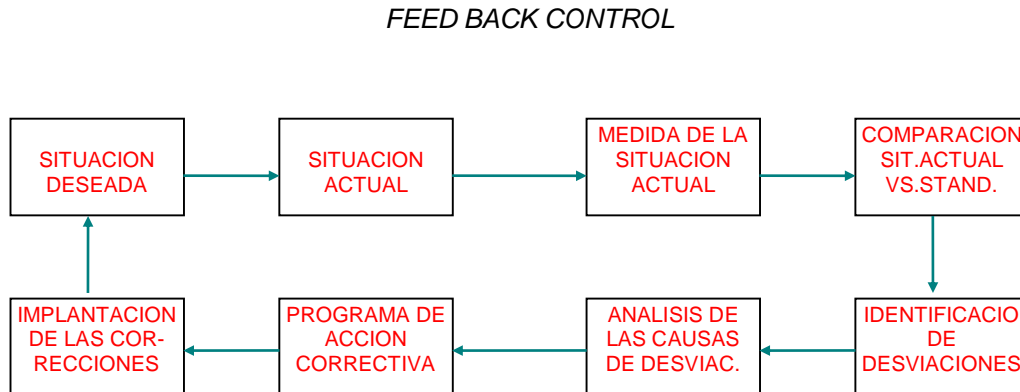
FEED BACK CONTROL

SITUACION DESEADA

SITUACION ACTUAL

MEDIDA DE LA SITUACION ACTUAL

COMPARACION SIT.ACTUAL VS.STAND.

IDENTIFICACIO DE DESVIACIONES

ANALISIS DE LAS CAUSAS DE DESVIAC.

PROGRAMA DE ACCION CORRECTIVA

IMPLANTACION DE LAS CORRECCIONES